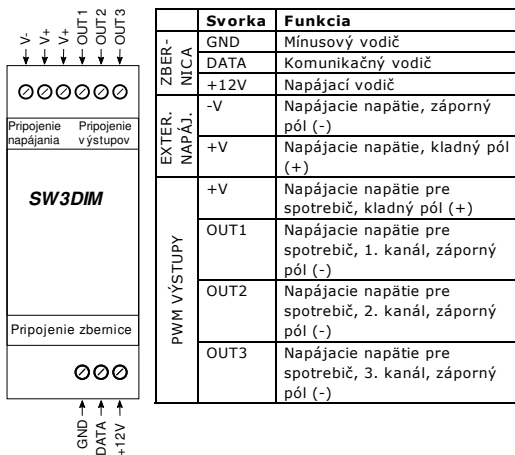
V- V+ V+ OUT1 OUT2 OUT3

Pripojenie napájania

Pripojenie výstupov

SW3DIM

Pripojenie zbernice

GND DATA +12V

| | Svorka | Funkcia |
|---|---|---|
| ZBER-NICA | GND | Mínusový vodič |
| | DATA | Komunikačný vodič |
| | +12V | Napájací vodič |
| EXTER. NAPÁJ. | -V | Napájacie napätie, záporný pól (-) |
| | +V | Napájacie napätie, kladný pól (+) |
| PWM VÝSTUPY | +V | Napájacie napätie pre spotrebič, kladný pól (+) |
| | OUT1 | Napájacie napätie pre spotrebič, 1. kanál, záporný pól (-) |
| | OUT2 | Napájacie napätie pre spotrebič, 2. kanál, záporný pól (-) |
| | OUT3 | Napájacie napätie pre spotrebič, 3. kanál, záporný pól (-) |